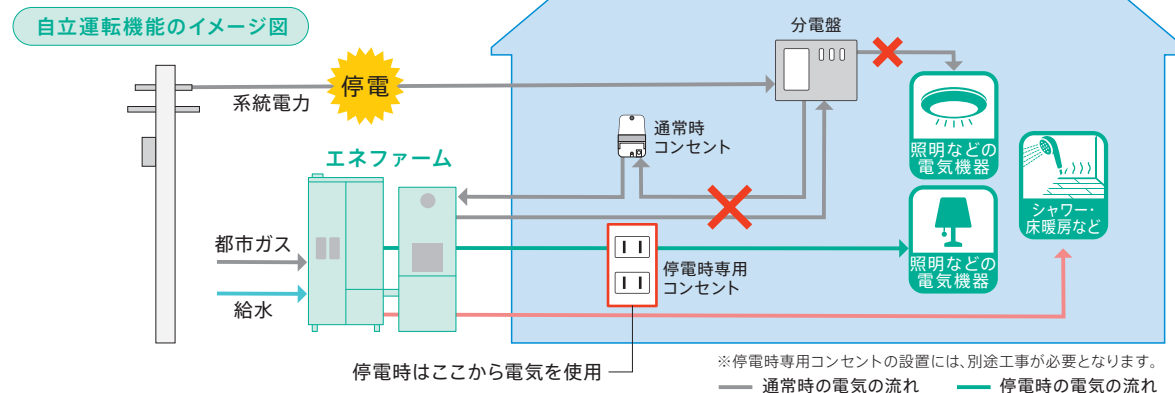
自立運転機能のイメージ図

停電

系統電力

分電盤

通常時
コンセント

エネファーム

照明などの
電気機器

シャワー・
床暖房など

都市ガス

給水

停電時専用
コンセント

照明などの
電気機器

停電時はここから電気を使用

※停電時専用コンセントの設置には、別途工事が必要となります。

通常時の電気の流れ　停電時の電気の流れ